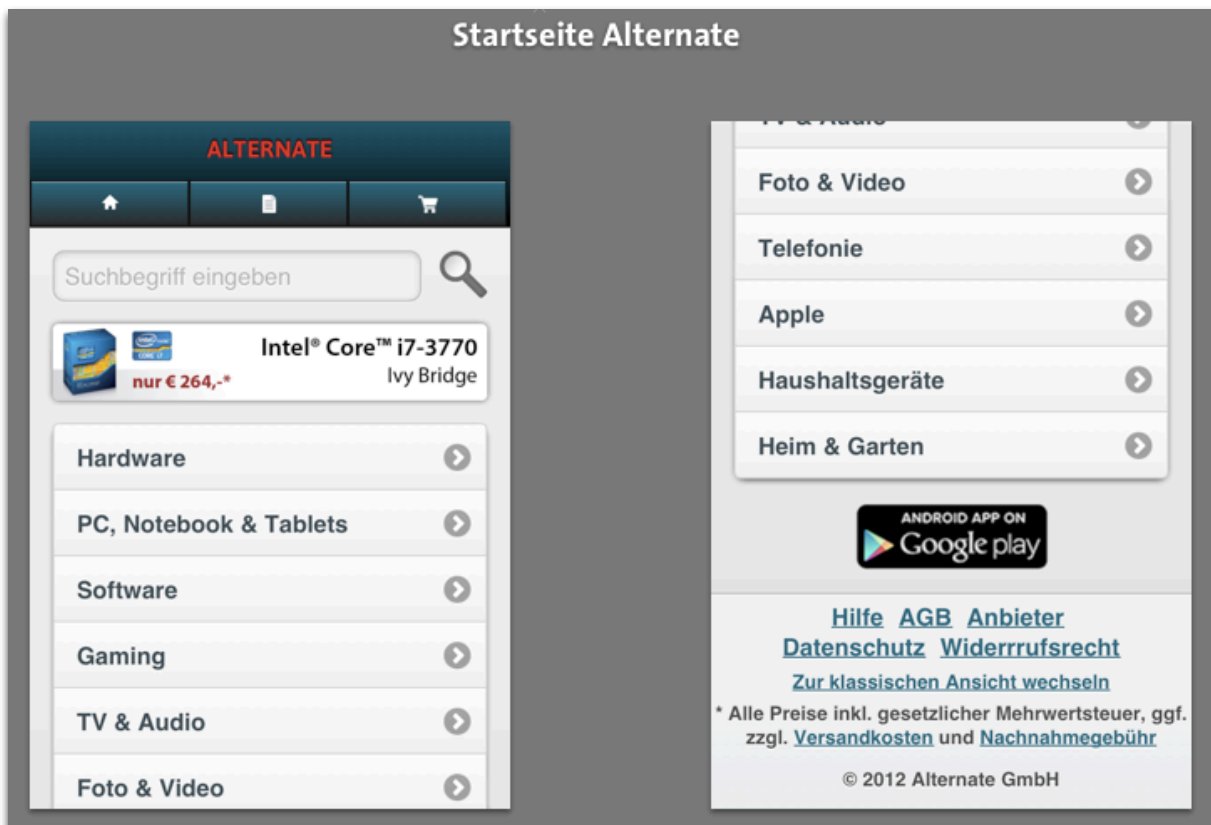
Startseite Alternate

ALTERNATE

Suchbegriff eingeben

Intel® Core™ i7-3770
Ivy Bridge
nur € 264,-*

Hardware

PC, Notebook & Tablets

Software

Gaming

TV & Audio

Foto & Video

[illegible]

Foto & Video

Telefonie

Apple

Haushaltsgeräte

Heim & Garten

ANDROID APP ON
Google play

Hilfe AGB Anbieter
Datenschutz Widerrrufsrecht
Zur klassischen Ansicht wechseln

* Alle Preise inkl. gesetzlicher Mehrwertsteuer, ggf. zzgl. Versandkosten und Nachnahmegebühr

© 2012 Alternate GmbH